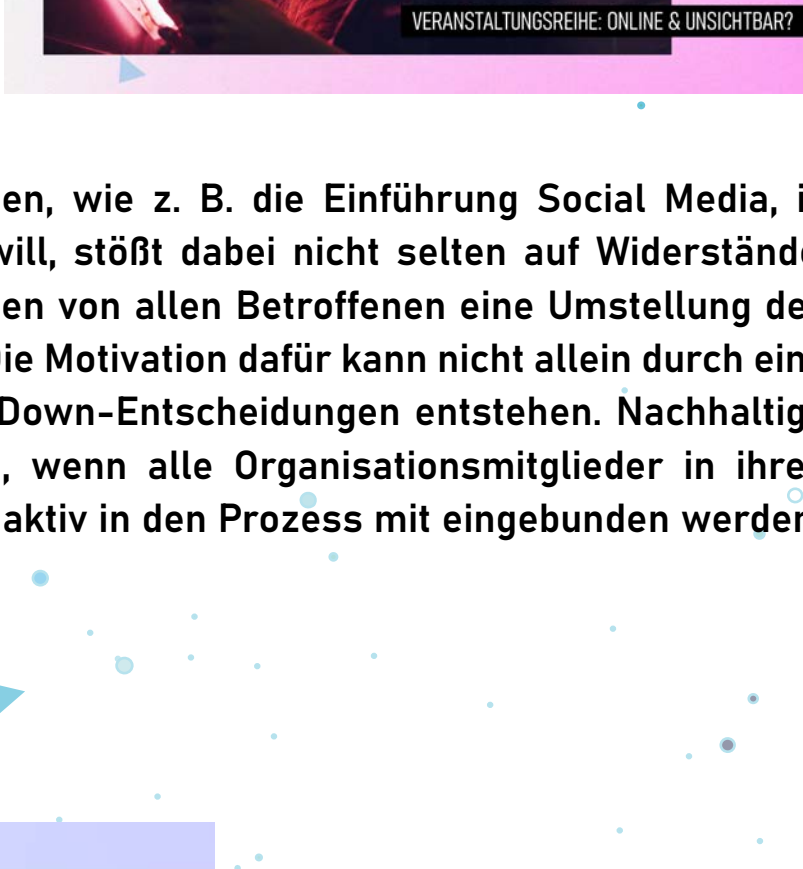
VERANSTALTUNGSREIHE: ONLINE & UNSICHTBAR?

en, wie z. B. die Einführung Social Media, i will, stößt dabei nicht selten auf Widerständ en von allen Betroffenen eine Umstellung de ie Motivation dafür kann nicht allein durch ein Down-Entscheidungen entstehen. Nachhaltig , wenn alle Organisationsmitglieder in ihre aktiv in den Prozess mit eingebunden werden